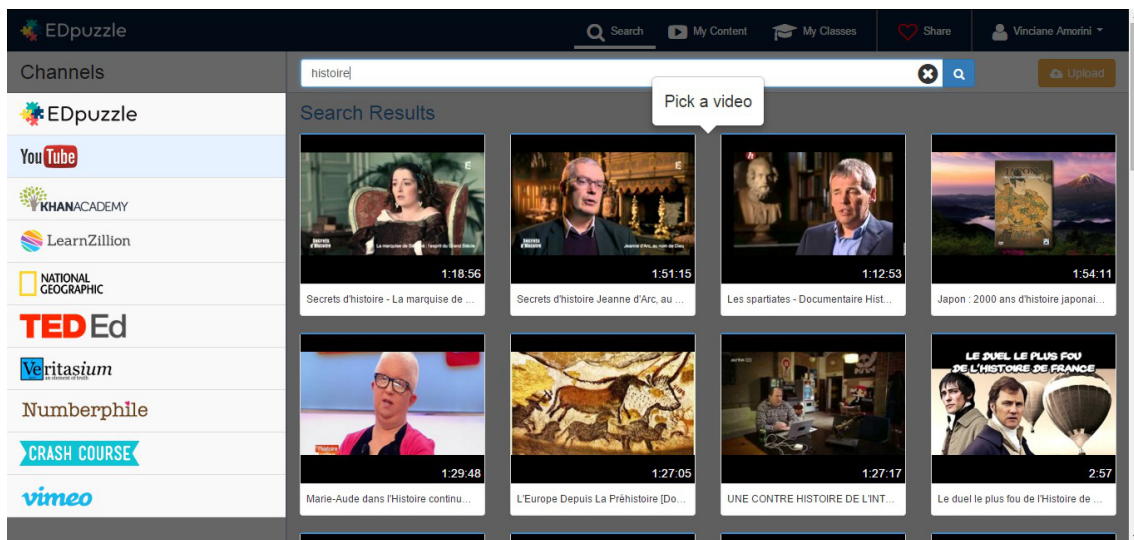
EDpuzzle

Search My Content My Classes Share Vinciane Amorini

Channels

histoire

Upload

Search Results

Pick a video

EDpuzzle
YouTube
KHANACADEMY
LearnZillion
NATIONAL GEOGRAPHIC
TED Ed
Veritasium
Numberphile
CRASH COURSE
vimeo

Secrets d'histoire
La marquise de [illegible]

1:18:56
Secrets d'histoire - La marquise de ...

Secrets d'histoire
Jeanne d'Arc, au nom de Dieu

1:51:15
Secrets d'histoire Jeanne d'Arc, au ...

1:12:53
Les spartiates - Documentaire Hist...

1:54:11
Japon : 2000 ans d'histoire japonai...

1:29:48
Marie-Aude dans l'Histoire continu...

1:27:05
L'Europe Depuis La Préhistoire [Do...

1:27:17
UNE CONTRE HISTOIRE DE L'INT...

LE DUEL LE PLUS FOU DE L'HISTOIRE DE FRANCE
2:57
Le duel le plus fou de l'Histoire de ...